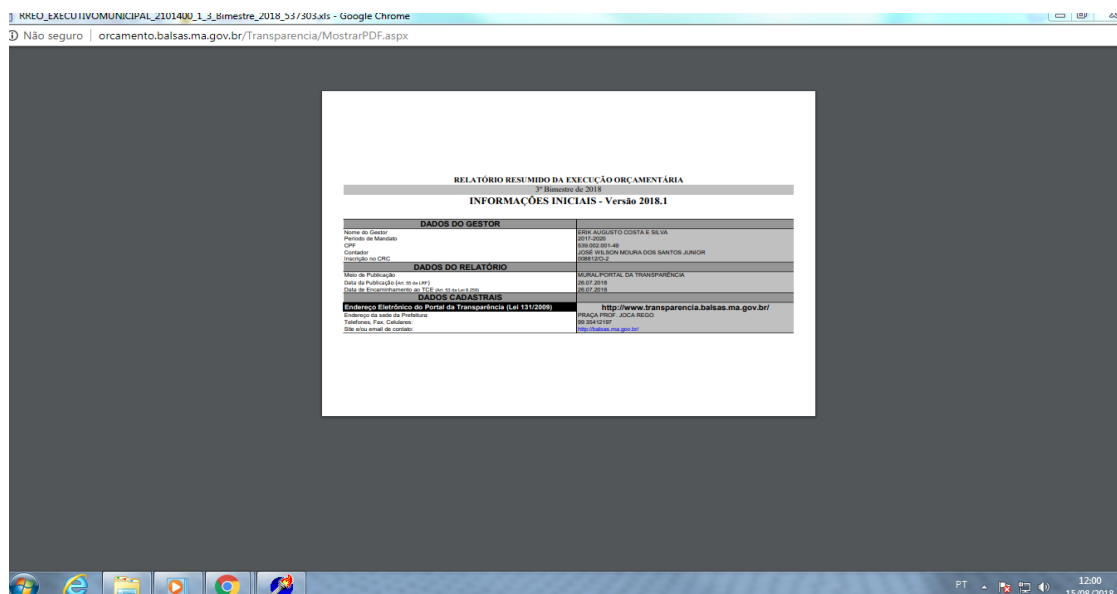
RREO_EXECUTIVOMUNICIPAL_2101400_1_3_Bimestre_2018_537303.xls - Google Chrome

Não seguro | orcamento.balsas.ma.gov.br/Transparencia/MostrarPDF.aspx

RELATÓRIO RESUMIDO DA EXECUÇÃO ORÇAMENTÁRIA
3º Bimestre de 2018
INFORMAÇÕES INICIAIS - Versão 2018.1

| DADOS DO GESTOR | |
|---|---|
| Nome do Gestor | ERIK AUGUSTO COSTA E SILVA |
| Período de Mandato | 2017-2020 |
| CPF | 539.002.001-49 |
| Contador | JOSÉ WILSON MOURA DOS SANTOS JUNIOR |
| Inscrição no CRC | 008812/O-2 |
| DADOS DO RELATÓRIO | |
| Meio de Publicação | MURAL/PORTAL DA TRANSPARÊNCIA |
| Data da Publicação (Art. 55 da LRF) | 26.07.2018 |
| Data de Encaminhamento ao TCE (Art. 53 da Lei 8.258) | 26.07.2018 |
| DADOS CADASTRAIS | |
| Endereço Eletrônico do Portal da Transparência (Lei 131/2009) | http://www.transparencia.balsas.ma.gov.br/ |
| Endereço da sede da Prefeitura | PRAÇA PROF. JOCA REGO |
| Telefones, Fax, Celulares | 99 35412187 |
| Site e/ou email de contato | http://balsas.ma.gov.br/ |

PT 12:00 15/08/2018